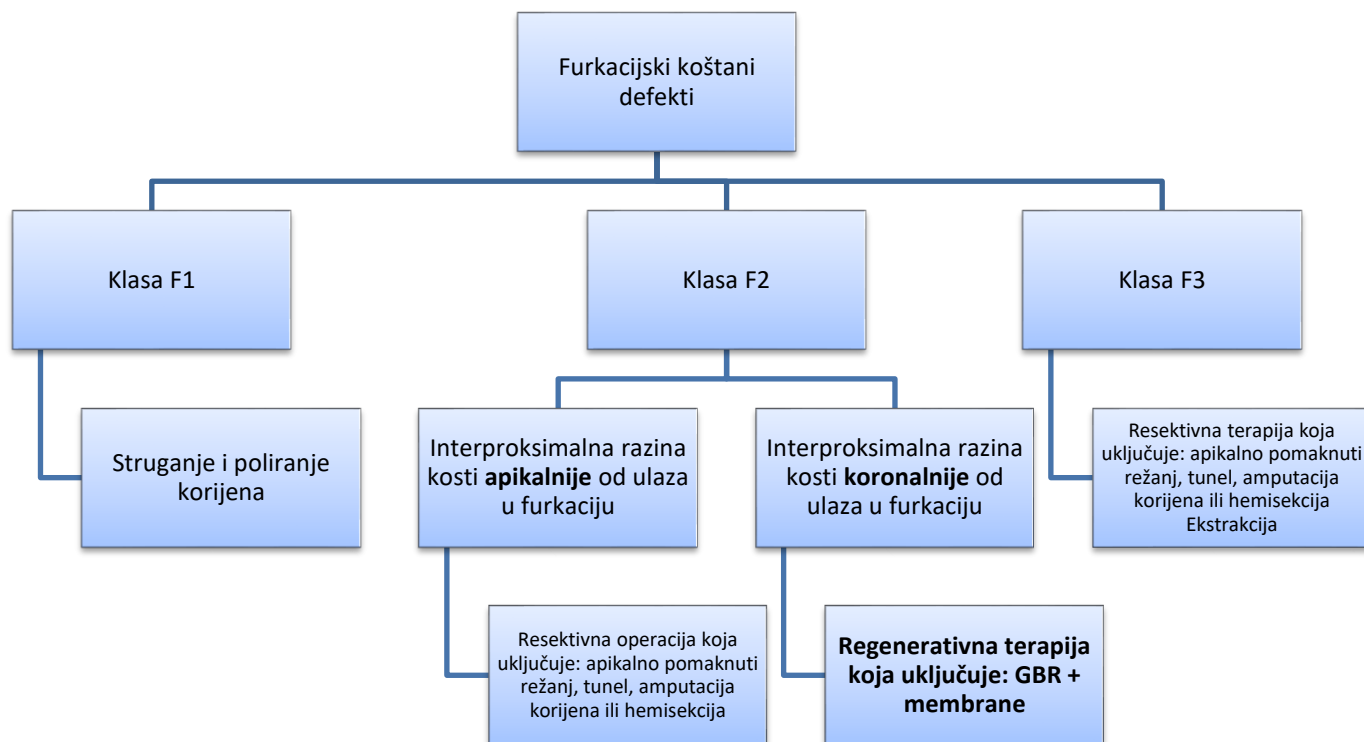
Furkacijski koštani defekti

Klasa F1

Klasa F2

Klasa F3

Struganje i poliranje korijena

Interproksimalna razina kosti **apikalnije** od ulaza u furkaciju

Interproksimalna razina kosti **koronalnije** od ulaza u furkaciju

Resektivna terapija koja uključuje: apikalno pomaknuti režanj, tunel, amputacija korijena ili hemisekcija Ekstrakcija

Resektivna operacija koja uključuje: apikalno pomaknuti režanj, tunel, amputacija korijena ili hemisekcija

**Regenerativna terapija koja uključuje: GBR + membrane**